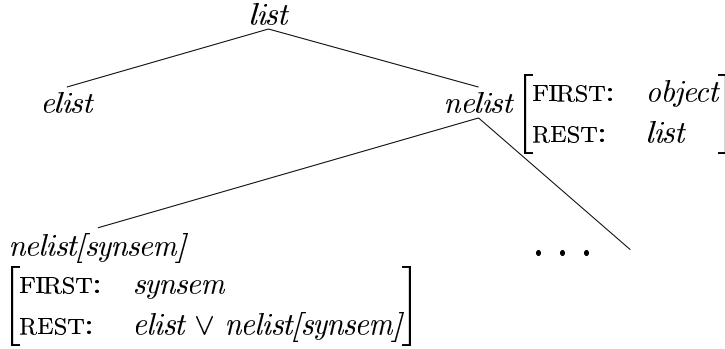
list

elist

nelist $\begin{bmatrix} \text{FIRST:} & object \\ \text{REST:} & list \end{bmatrix}$

nelist[synsem]
$\begin{bmatrix} \text{FIRST:} & synsem \\ \text{REST:} & elist \vee nelist[synsem] \end{bmatrix}$

. . .